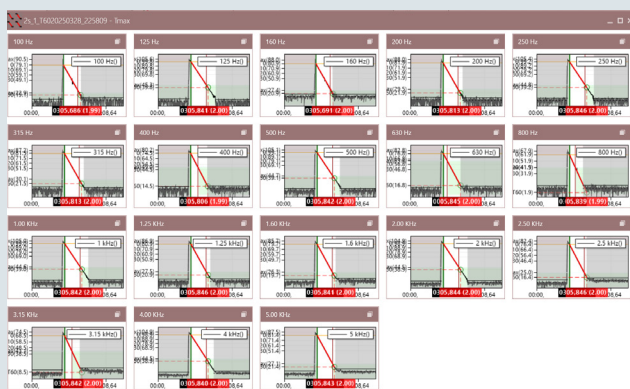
2s_1_16020250328_225809 - Imax

100 Hz
100 Hz()
0305.686 (1.99)
00:00, 08.64

125 Hz
125 Hz()
0305.841 (2.00)
00:00, 08.64

160 Hz
160 Hz()
0305.691 (2.00)
00:00, 08.64

200 Hz
200 Hz()
0305.813 (2.00)
00:00, 08.64

250 Hz
250 Hz()
0305.846 (2.00)
00:00, 08.64

315 Hz
315 Hz()
0305.813 (2.00)
00:00, 08.64

400 Hz
400 Hz()
0305.806 (1.99)
00:00, 08.64

500 Hz
500 Hz()
0305.842 (2.00)
00:00, 08.64

630 Hz
630 Hz()
0305.845 (2.00)
00:00, 08.64

800 Hz
800 Hz()
0305.839 (1.99)
00:00, 08.64

1.00 KHz
1 kHz()
0305.842 (2.00)
00:00, 08.64

1.25 KHz
1.25 kHz()
0305.846 (2.00)
00:00, 08.64

1.60 KHz
1.6 kHz()
0305.841 (2.00)
00:00, 08.64

2.00 KHz
2 kHz()
0305.844 (2.00)
00:00, 08.64

2.50 KHz
2.5 kHz()
0305.846 (2.00)
00:00, 08.64

3.15 KHz
3.15 kHz()
0305.842 (2.00)
00:00, 08.64

4.00 KHz
4 kHz()
0305.840 (2.00)
00:00, 08.64

5.00 KHz
5 kHz()
0305.843 (2.00)
00:00, 08.64